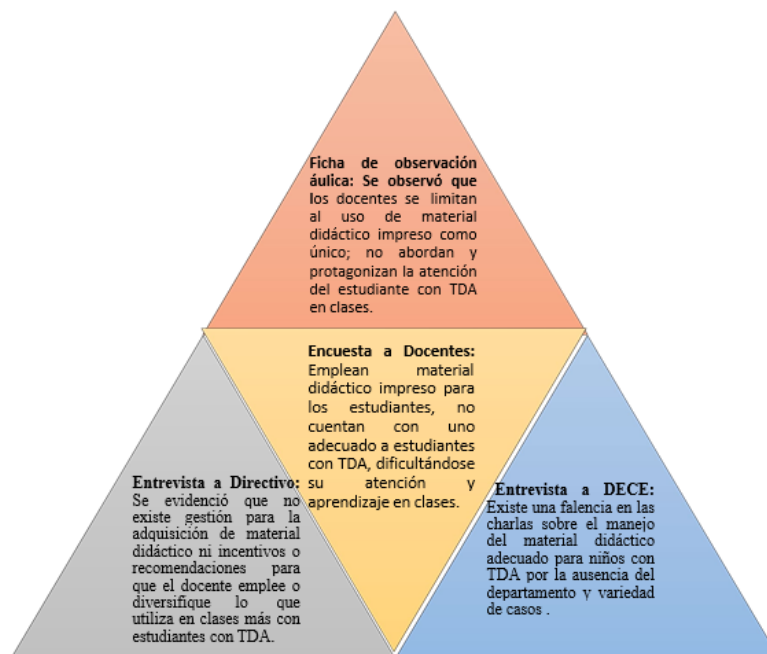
Ficha de observación áulica: Se observó que los docentes se limitan al uso de material didáctico impreso como único; no abordan y protagonizan la atención del estudiante con TDA en clases.

Encuesta a Docentes: Emplean material didáctico impreso para los estudiantes, no cuentan con uno adecuado a estudiantes con TDA, dificultándose su atención y aprendizaje en clases.

Entrevista a Directivo: Se evidenció que no existe gestión para la adquisición de material didáctico ni incentivos o recomendaciones para que el docente emplee o diversifique lo que utiliza en clases más con estudiantes con TDA.

Entrevista a DECE: Existe una falencia en las charlas sobre el manejo del material didáctico adecuado para niños con TDA por la ausencia del departamento y variedad de casos .